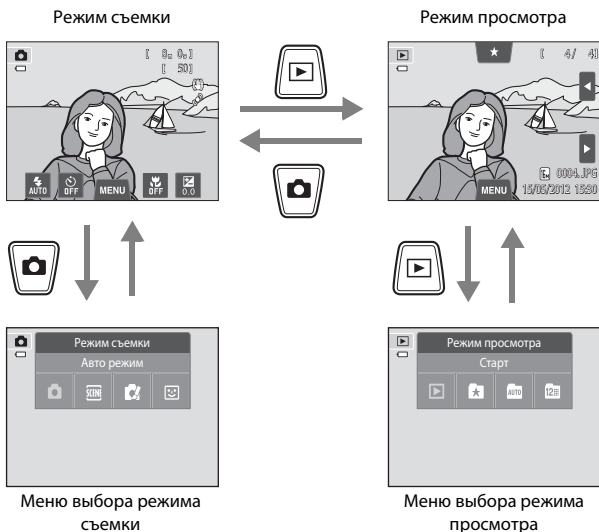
Режим съемки

Режим просмотра

[ 8m 0s ]
[ 50]

AUTO
OFF
MENU
OFF
0.0

[ 4/ 4]

0004.JPG
MENU
15/05/2012 15:30

Режим съемки
Авто режим

SCENE

Режим просмотра
Старт

AUTO

Меню выбора режима съемки

Меню выбора режима просмотра